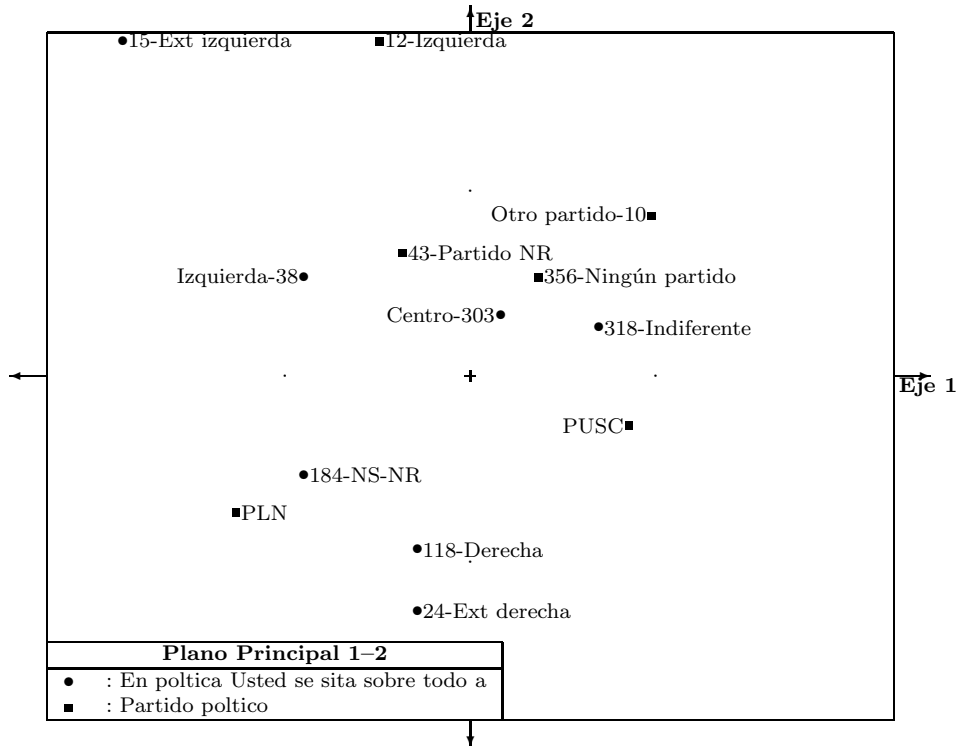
Eje 2

15-Ext izquierda

12-Izquierda

Otro partido-10

43-Partido NR

Izquierda-38

356-Ningún partido

Centro-303

318-Indiferente

Eje 1

PUSC

184-NS-NR

PLN

118-Derecha

24-Ext derecha

| Plano Principal 1–2 |
|---|
| • : En poltica Usted se sita sobre todo a |
| ■ : Partido poltico |